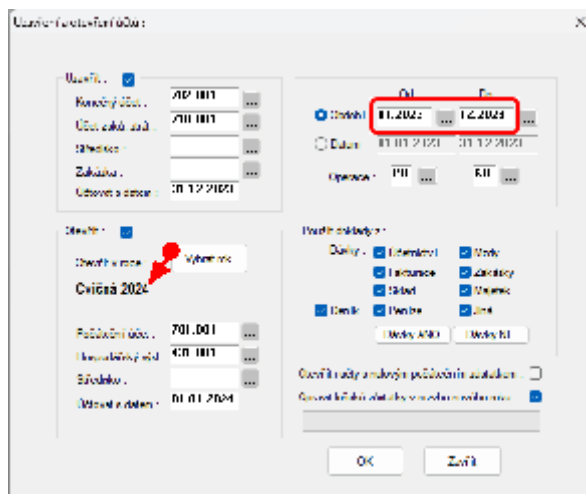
Uzavření/otevření účtů :

Uzavřít : ☑
Konečný účet : 702.001
Účet zisků ztrát : 710.001
Středisko :
Zakázka :
Účtovat s datem : 31.12.2023

Od Do
Období 01.2023 12.2023
Datum 01.01.2023 31.12.2023
Operace : PR KR

Otevřít : ☑
Otevřít v roce : Vyberte rok
Cvičná 2024
Počáteční účet : 701.001
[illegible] účet : 431.001
Středisko :
Účtovat s datem : 01.01.2024

Použít doklady :
Deníky : ☑ Interní ☑ Vydej
☑ Fakturace ☑ Zakázky
☑ Sklad ☑ Majetek
☑ Deník ☑ Peníze ☑ Jiné
Všechny ANO Všechny NE

Otevřít účty s nulovým počátečním zůstatkem : ☐
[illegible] : ☑

OK Zavřít